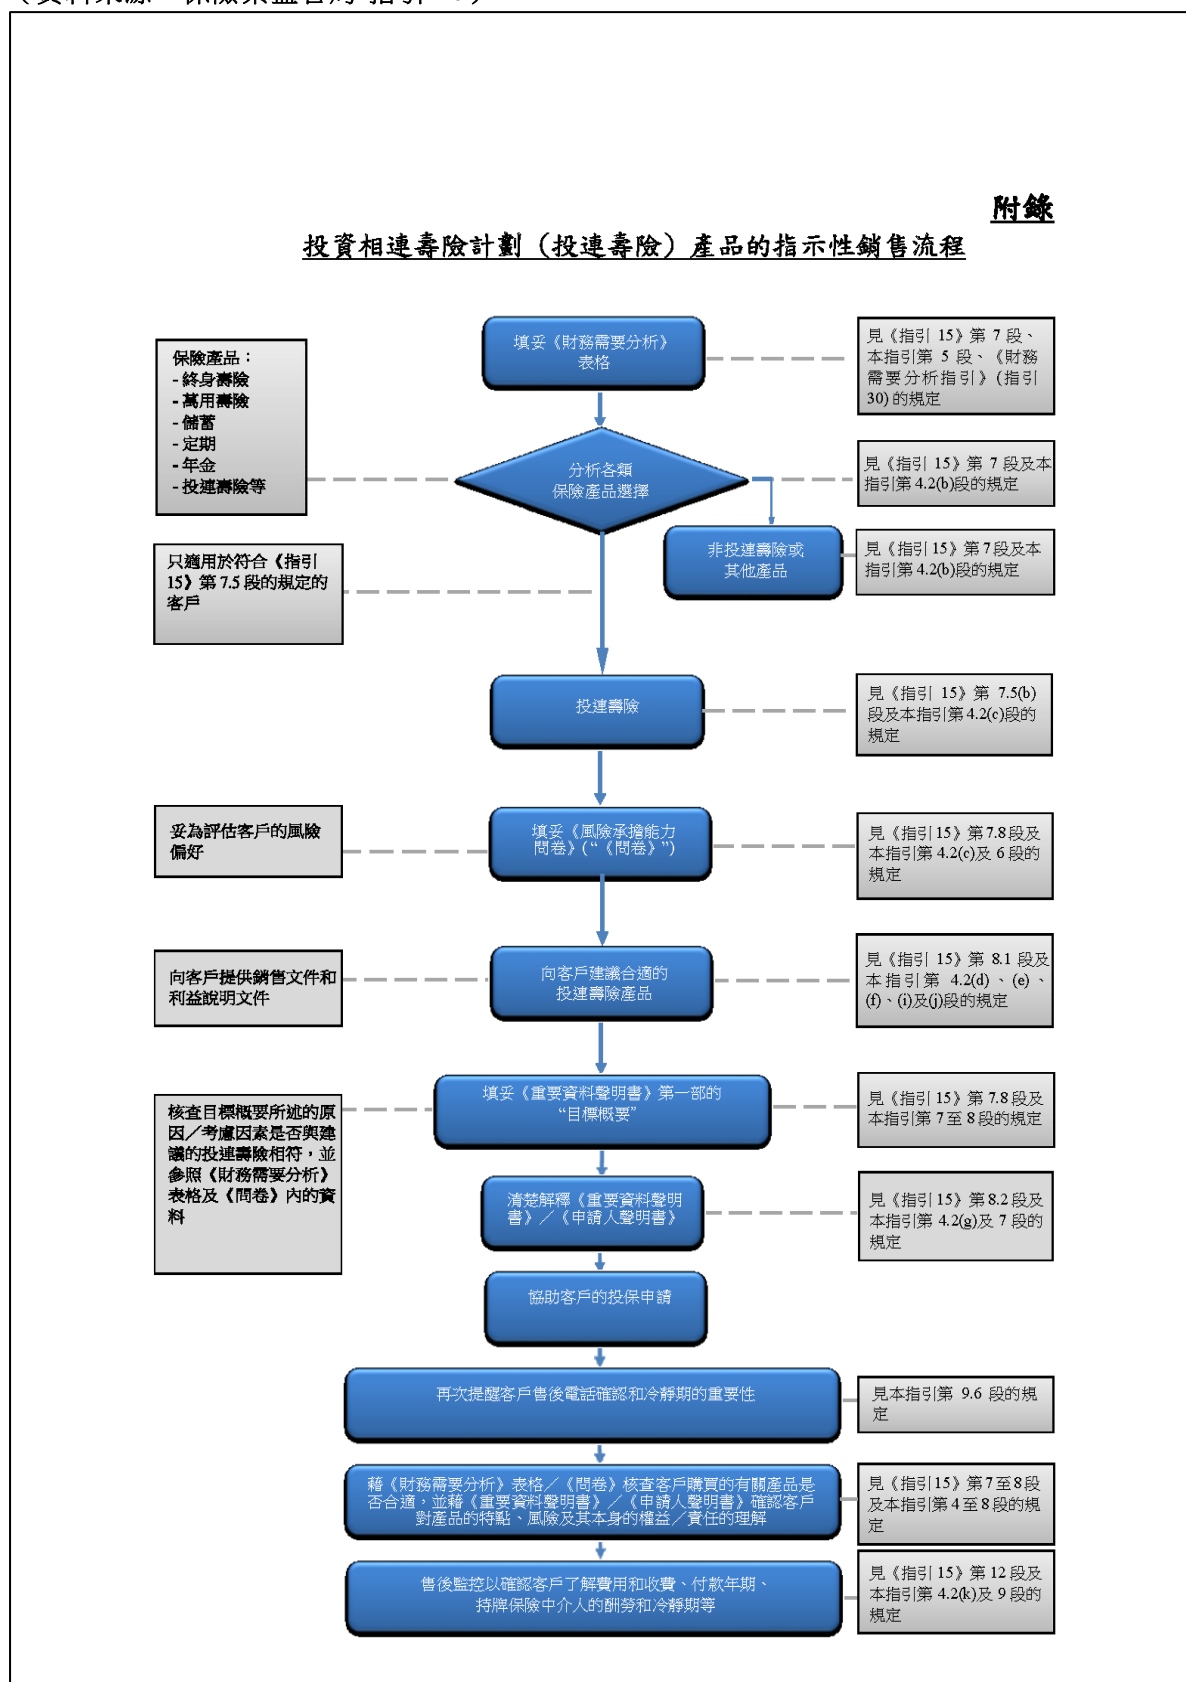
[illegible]

附錄

投資相連壽險計劃（投連壽險）產品的指示性銷售流程

填妥《財務需要分析》表格

見《指引 15》第 7 段、本指引第 5 段、《財務需要分析指引》(指引 30) 的規定

保險產品：
- 終身壽險
- 萬用壽險
- 儲蓄
- 定期
- 年金
- 投連壽險等

分析各類保險產品選擇

見《指引 15》第 7 段及本指引第 4.2(b)段的規定

非投連壽險或其他產品

見《指引 15》第 7 段及本指引第 4.2(b)段的規定

只適用於符合《指引 15》第 7.5 段的規定的客戶

投連壽險

見《指引 15》第 7.5(b) 段及本指引第 4.2(c)段的規定

妥為評估客戶的風險偏好

填妥《風險承擔能力問卷》(“《問卷》”)

見《指引 15》第 7.8 段及本指引第 4.2(c)及 6 段的規定

向客戶提供銷售文件和利益說明文件

向客戶建議合適的投連壽險產品

見《指引 15》第 8.1 段及本指引第 4.2(d)、(e)、(f)、(i)及(j)段的規定

核查目標概要所述的原因／考慮因素是否與建議的投連壽險相符，並參照《財務需要分析》表格及《問卷》內的資料

填妥《重要資料聲明書》第一部的“目標概要”

見《指引 15》第 7.8 段及本指引第 7 至 8 段的規定

清楚解釋《重要資料聲明書》／《申請人聲明書》

見《指引 15》第 8.2 段及本指引第 4.2(g)及 7 段的規定

協助客戶的投保申請

再次提醒客戶售後電話確認和冷靜期的重要性

見本指引第 9.6 段的規定

藉《財務需要分析》表格／《問卷》核查客戶購買的有關產品是否合適，並藉《重要資料聲明書》／《申請人聲明書》確認客戶對產品的特點、風險及其本身的權益／責任的理解

見《指引 15》第 7 至 8 段及本指引第 4 至 8 段的規定

售後監控以確認客戶了解費用和收費、付款年期、持牌保險中介人的酬勞和冷靜期等

見《指引 15》第 12 段及本指引第 4.2(k)及 9 段的規定